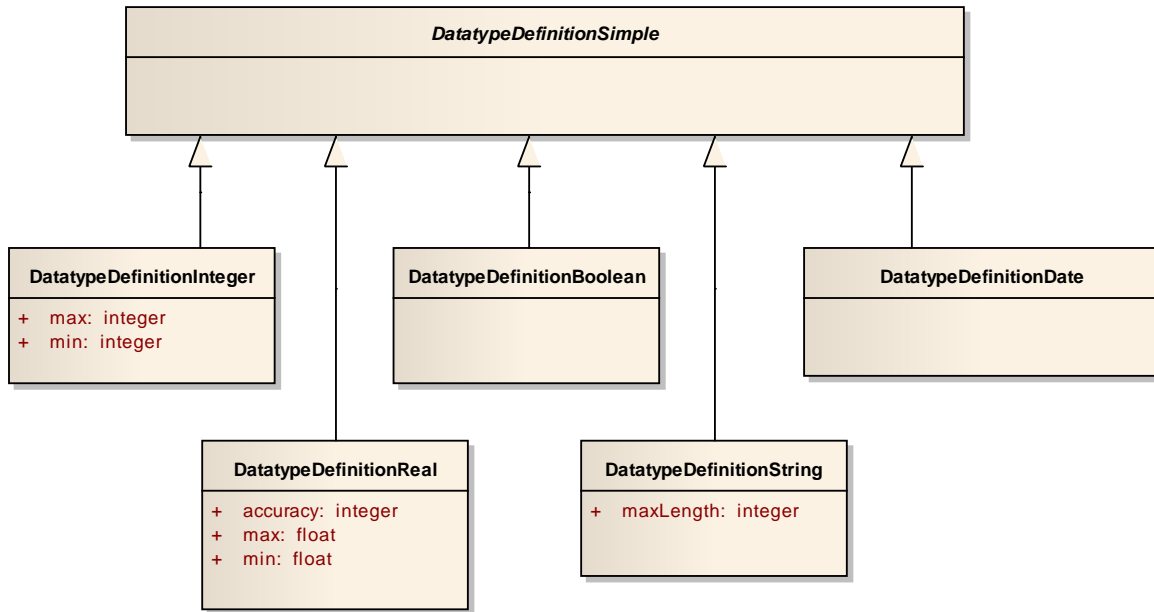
DatatypeDefinitionSimple

DatatypeDefinitionInteger
+ max: integer
+ min: integer

DatatypeDefinitionBoolean

DatatypeDefinitionDate

DatatypeDefinitionReal
+ accuracy: integer
+ max: float
+ min: float

DatatypeDefinitionString
+ maxLength: integer